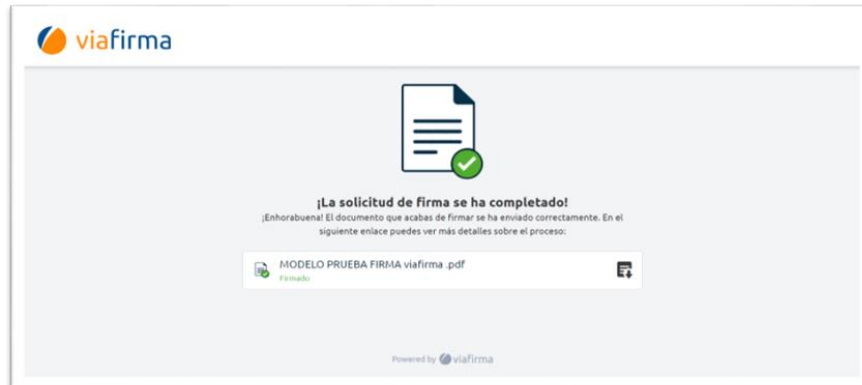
viafirma

¡La solicitud de firma se ha completado!

¡Enhorabuena! El documento que acabas de firmar se ha enviado correctamente. En el siguiente enlace puedes ver más detalles sobre el proceso:

MODELO PRUEBA FIRMA viafirma .pdf
Firmado

Powered by viafirma